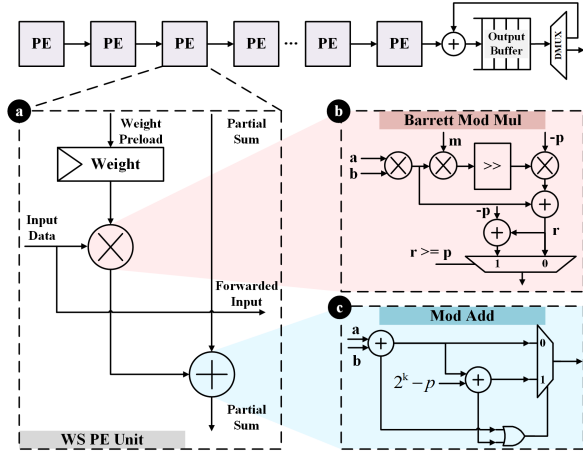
PE
PE
PE
PE
···
PE
PE
+
Output Buffer
DMUX

a
Weight Preload
Weight
Partial Sum
Input Data
Forwarded Input
Partial Sum
WS PE Unit

b
Barrett Mod Mul
a
b
m
>>
-p
-p
r
r >= p
1
0

c
Mod Add
a
b
0
$2^k - p$
1